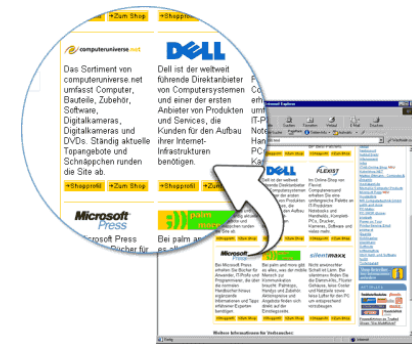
→Shopprofil →Zum Shop →Shopprofil →Zum Shop

computeruniverse.net

DELL

Das Sortiment von computeruniverse.net umfasst Computer, Bauteile, Zubehör, Software, Digitalkameras, Digitalkameras und DVDs. Ständig aktuelle Topangebote und Schnäppchen runden die Seite ab.

Dell ist der weltweit führende Direktanbieter von Computersystemen und einer der ersten Anbieter von Produkten und Services, die Kunden für den Aufbau ihrer Internet-Infrastrukturen benötigen.

→Shopprofil →Zum Shop →Shopprofil →Zum Shop

Microsoft Press

Bei Microsoft Press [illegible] Bücher für

palm

Bei palm an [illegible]

Internet Explorer

DELL

FLEXIST

Microsoft Press

palm

silentmaxx

Weitere Informationen für Verbraucher